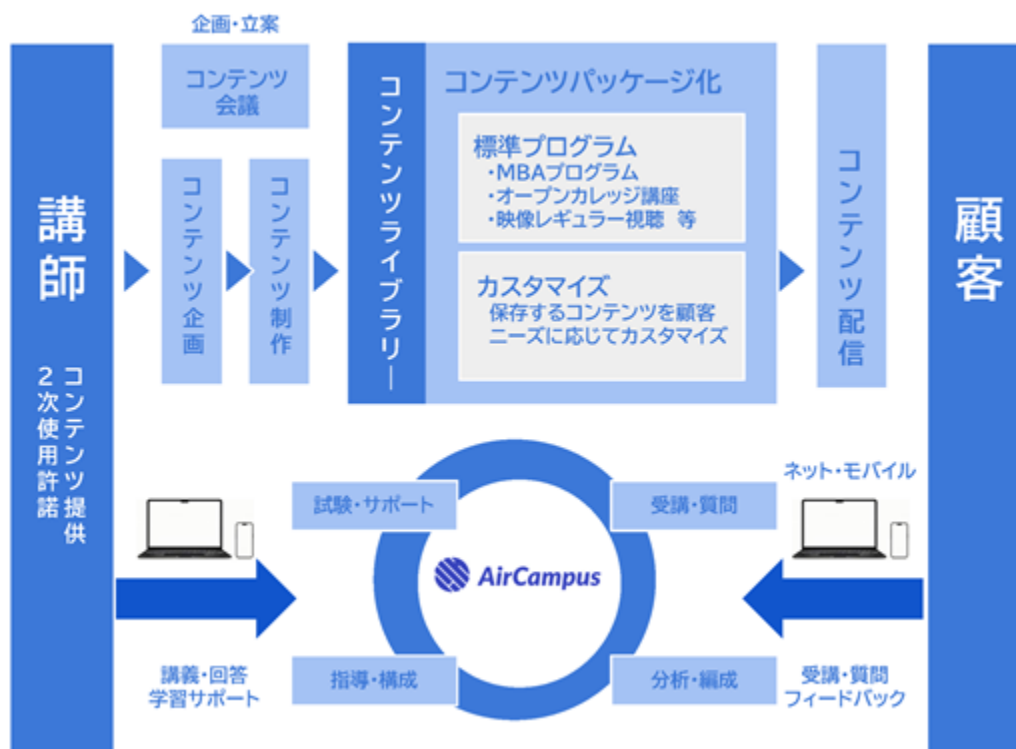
講師

コンテンツ提供
2次使用許諾

企画・立案

コンテンツ会議

コンテンツ企画

コンテンツ制作

コンテンツライブラリー

コンテンツパッケージ化

標準プログラム
・MBAプログラム
・オープンカレッジ講座
・映像レギュラー視聴 等

カスタマイズ
保存するコンテンツを顧客ニーズに応じてカスタマイズ

コンテンツ配信

顧客

試験・サポート

受講・質問

ネット・モバイル

AirCampus

指導・構成

分析・編成

講義・回答
学習サポート

受講・質問
フィードバック